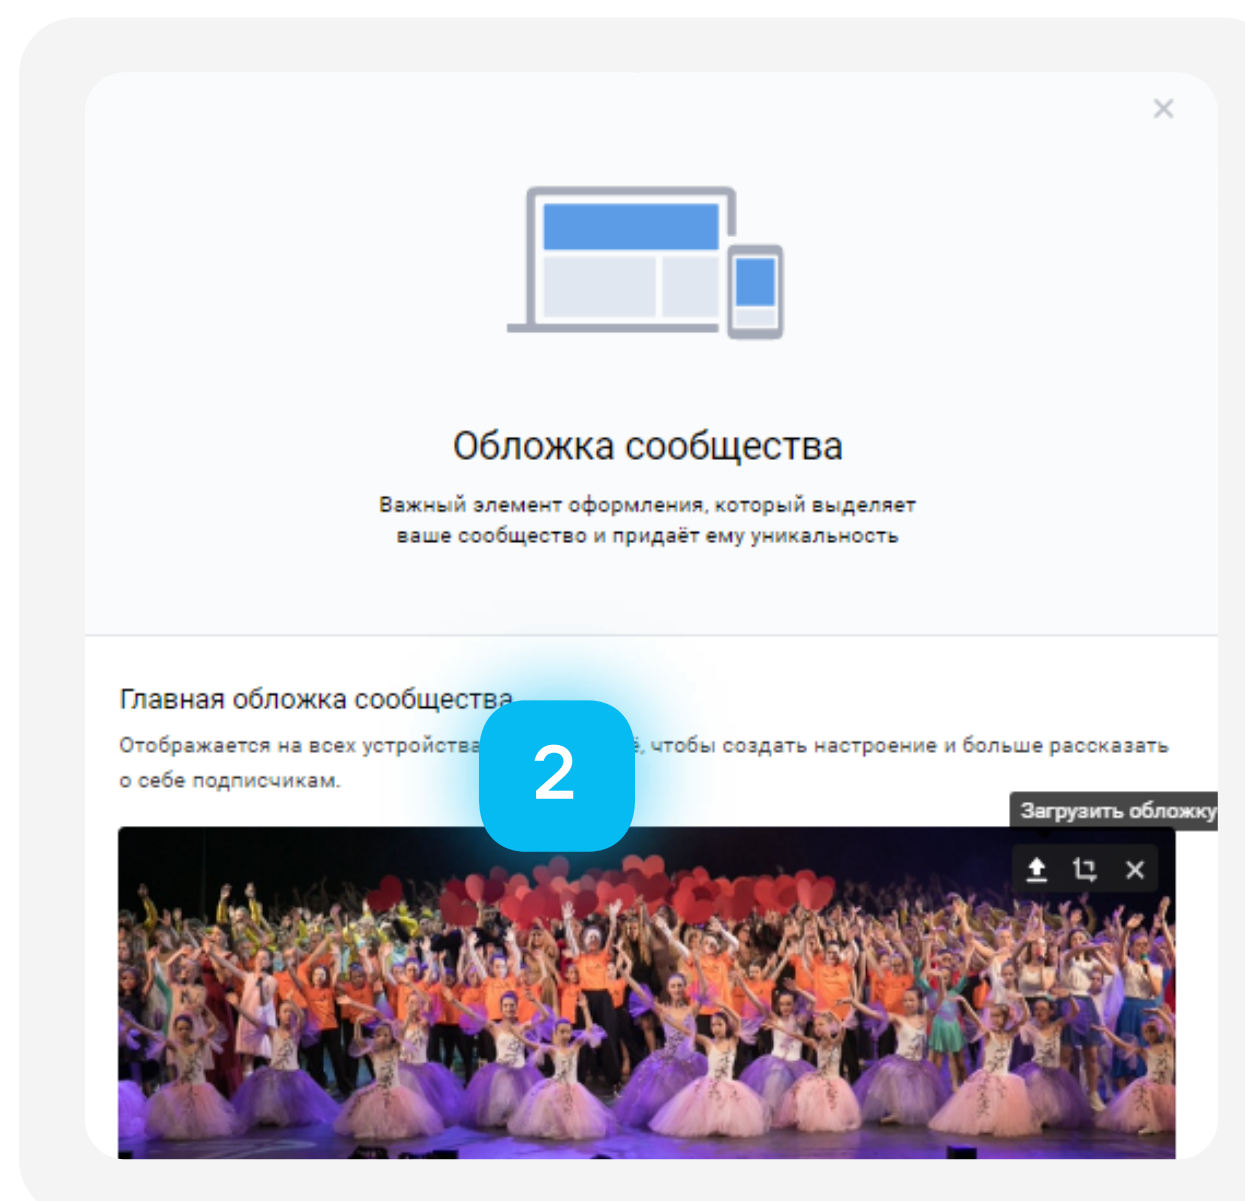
Обложка сообщества

Важный элемент оформления, который выделяет ваше сообщество и придаёт ему уникальность

Главная обложка сообщества

2

Отображается на всех устройства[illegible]й, чтобы создать настроение и больше рассказать о себе подписчикам.

Загрузить обложку